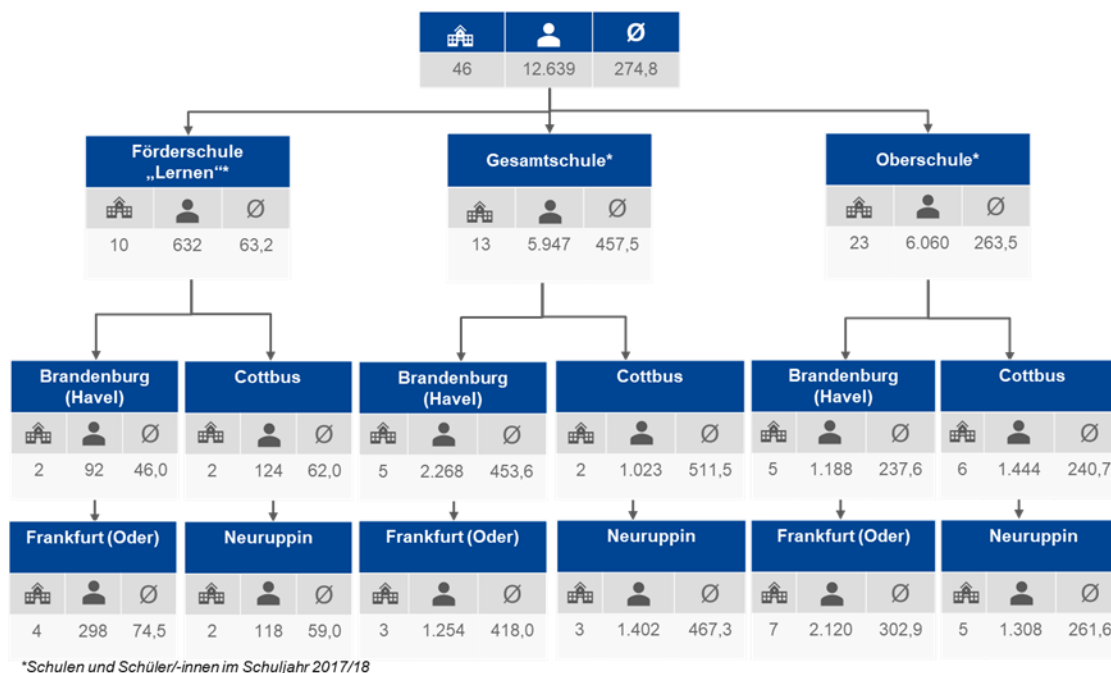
Ø
46 12.639 274,8

Förderschule „Lernen“*
Ø
10 632 63,2

Gesamtschule*
Ø
13 5.947 457,5

Oberschule*
Ø
23 6.060 263,5

Brandenburg (Havel)
Ø
2 92 46,0

Cottbus
Ø
2 124 62,0

Brandenburg (Havel)
Ø
5 2.268 453,6

Cottbus
Ø
2 1.023 511,5

Brandenburg (Havel)
Ø
5 1.188 237,6

Cottbus
Ø
6 1.444 240,7

Frankfurt (Oder)
Ø
4 298 74,5

Neuruppin
Ø
2 118 59,0

Frankfurt (Oder)
Ø
3 1.254 418,0

Neuruppin
Ø
3 1.402 467,3

Frankfurt (Oder)
Ø
7 2.120 302,9

Neuruppin
Ø
5 1.308 261,6

*Schulen und Schüler/-innen im Schuljahr 2017/18